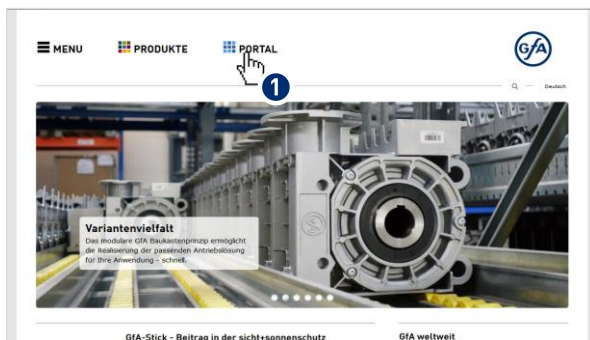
MENU PRODUKTE PORTAL

1

GfA

Deutsch

Variantenvielfalt
Das modulare GfA Baukastenprinzip ermöglicht die Realisierung der passenden Antriebslösung für Ihre Anwendung - schnell.

GfA-Stick - Beitrag in der sicht+sonnenschutz

GfA weltweit